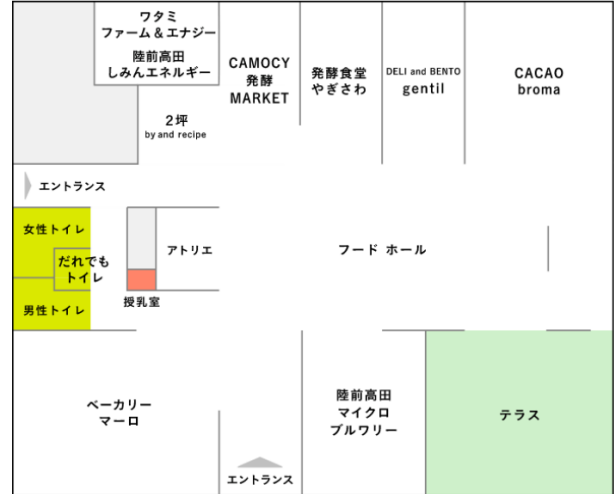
ワタミ
ファーム＆エナジー

陸前高田
しみんエネルギー

CAMOCY
発酵
MARKET

発酵食堂
やぎさわ

DELI and BENTO
gentil

CACAO
broma

2坪
by and recipe

エントランス

女性トイレ

だれでも
トイレ

男性トイレ

アトリエ

授乳室

フード ホール

ベーカリー
マーロ

陸前高田
マイクロ
ブルワリー

テラス

エントランス